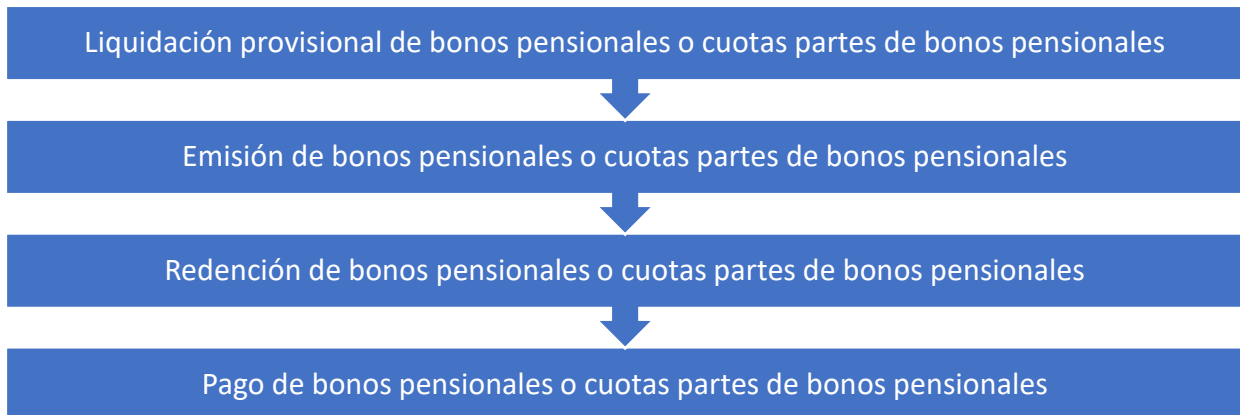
Liquidación provisional de bonos pensionales o cuotas partes de bonos pensionales

Emisión de bonos pensionales o cuotas partes de bonos pensionales

Redención de bonos pensionales o cuotas partes de bonos pensionales

Pago de bonos pensionales o cuotas partes de bonos pensionales